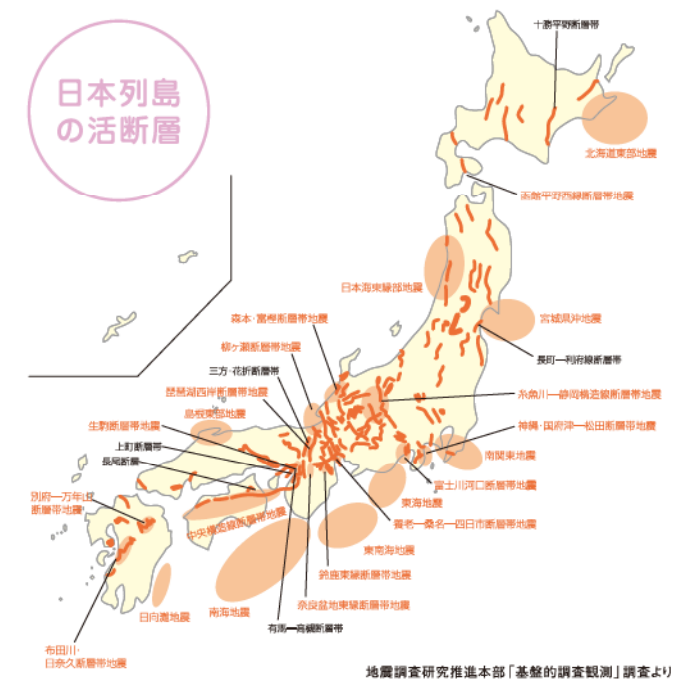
日本列島の活断層

十勝平野断層帯

北海道東部地震

函館平野西縁断層帯地震

日本海東縁部地震

宮城県沖地震

森本・富樫断層帯地震

長町―利府線断層帯

柳ヶ瀬断層帯地震

三方・花折断層帯

琵琶湖西岸断層帯地震

糸魚川―静岡構造線断層帯地震

鳥取県西部地震

神縄・国府津―松田断層帯地震

生駒断層帯地震

南関東地震

上町断層帯

長尾断層

富士川河口断層帯地震

別府―万年山断層帯地震

東海地震

中央構造線断層帯地震

養老―桑名―四日市断層帯地震

東南海地震

鈴鹿東縁断層帯地震

日向灘地震

南海地震

奈良盆地東縁断層帯地震

有馬―高槻断層帯

布田川・日奈久断層帯地震

地震調査研究推進本部「基盤的調査観測」調査より